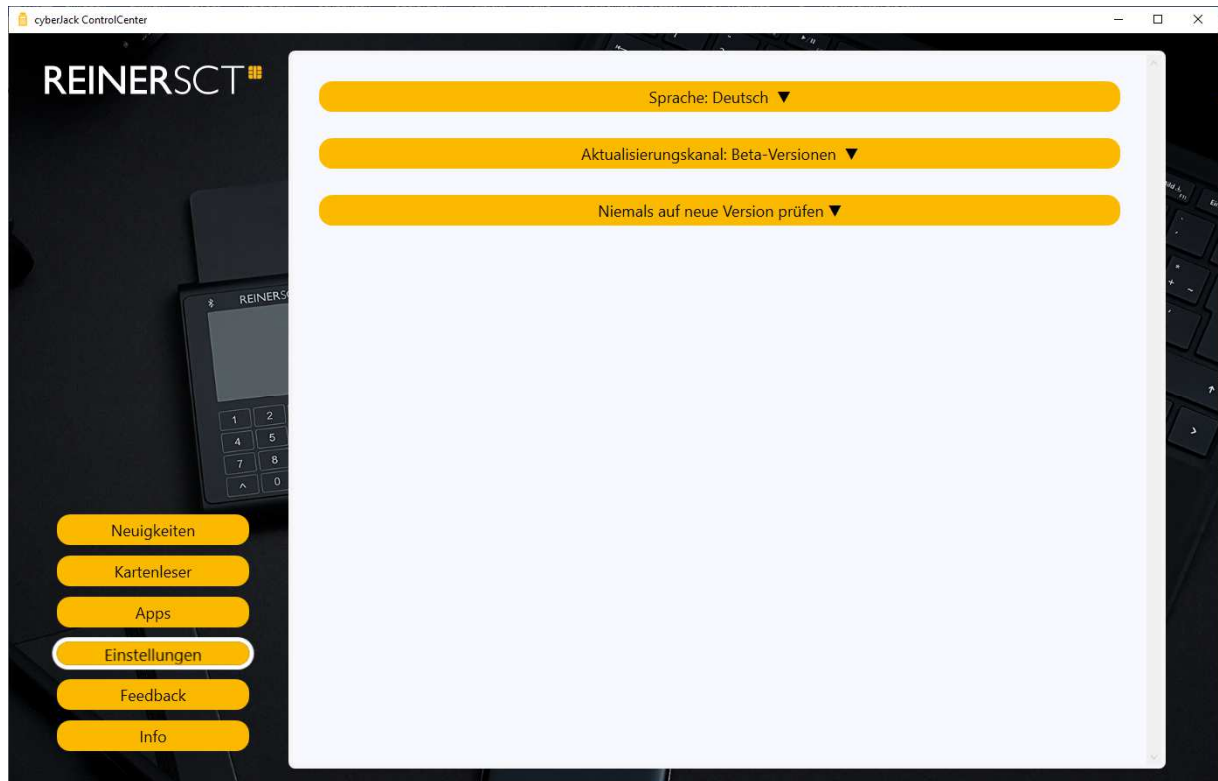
cyberJack ControlCenter

REINERSCT

Sprache: Deutsch ▼

Aktualisierungskanal: Beta-Versionen ▼

Niemals auf neue Version prüfen ▼

REINERSC

1 2
4 5
7 8
^ 0

Neuigkeiten

Kartenleser

Apps

Einstellungen

Feedback

Info